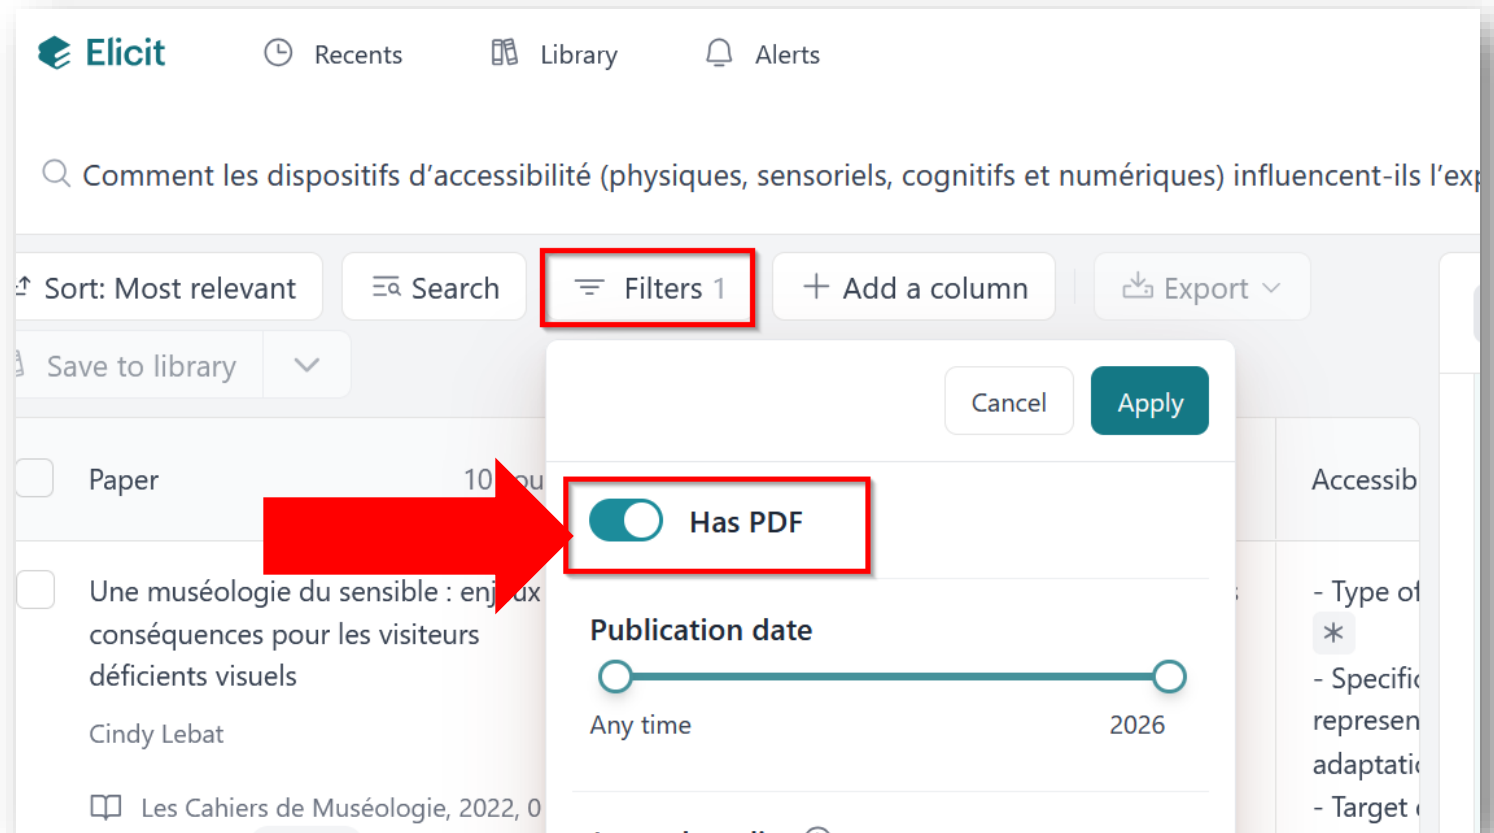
Elicit Recents Library Alerts

Comment les dispositifs d'accessibilité (physiques, sensoriels, cognitifs et numériques) influencent-ils l'exp

Sort: Most relevant Search Filters 1 Add a column Export

Save to library

Cancel Apply

Paper 10 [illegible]

Has PDF

Accessib

Publication date

Any time 2026

Une muséologie du sensible : enj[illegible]ux conséquences pour les visiteurs déficients visuels

Cindy Lebat

Les Cahiers de Muséologie, 2022, 0

- Type of
*
- Specific
represen
adaptatio
- Target